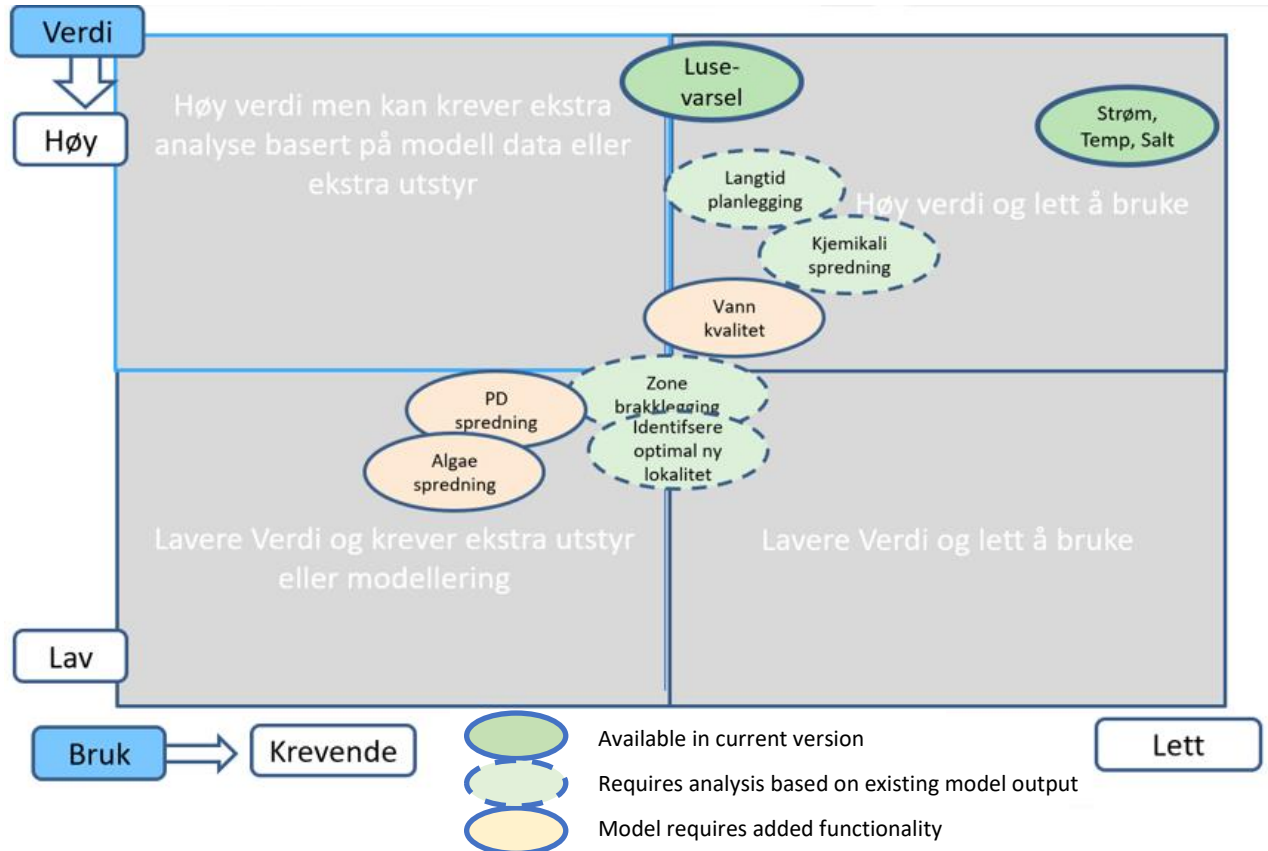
Verdi

Høy

Høy verdi men kan krever ekstra analyse basert på modell data eller ekstra utstyr

Luse-varsel

Strøm, Temp, Salt

Langtid planlegging

Høy verdi og lett å bruke

Kjemikali spredning

Vann kvalitet

Zone brakklegging

PD spredning

Identifsere optimal ny lokalitet

Algae spredning

Lavere Verdi og krever ekstra utstyr eller modellering

Lavere Verdi og lett å bruke

Lav

Bruk

Krevende

Lett

Available in current version

Requires analysis based on existing model output

Model requires added functionality